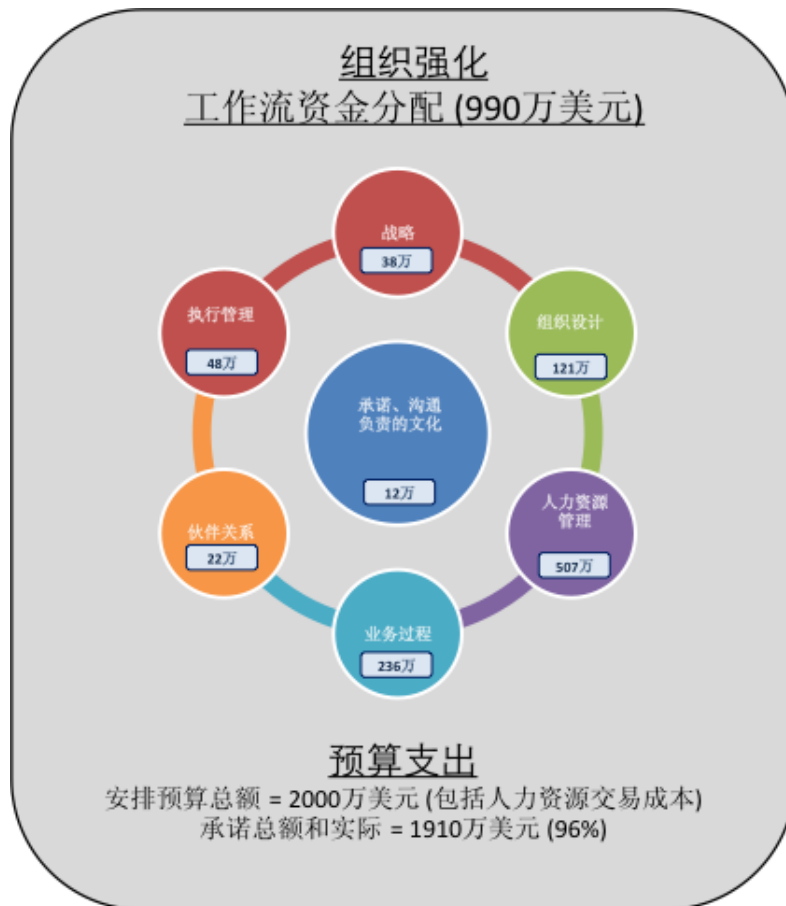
组织强化
工作流资金分配 (990万美元)

战略
38万

组织设计
121万

人力资源管理
507万

业务过程
236万

伙伴关系
22万

执行管理
48万

承诺、沟通负责的文化
12万

预算支出
安排预算总额 = 2000万美元 (包括人力资源交易成本)
承诺总额和实际 = 1910万美元 (96%)